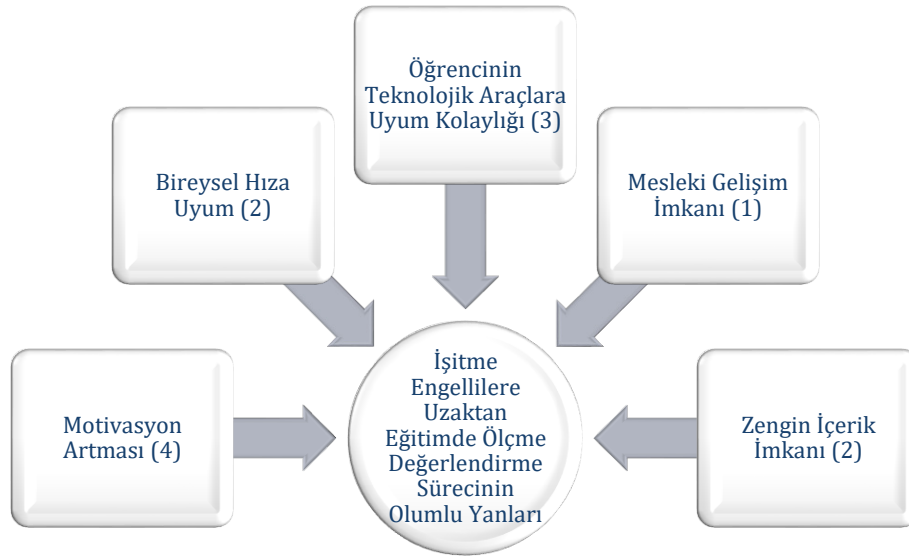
Öğrencinin Teknolojik Araçlara Uyum Kolaylığı (3)

Bireysel Hıza Uyum (2)

Mesleki Gelişim İmkanı (1)

Motivasyon Artması (4)

İşitme Engellilere Uzaktan Eğitimde Ölçme Değerlendirme Sürecinin Olumlu Yanları

Zengin İçerik İmkanı (2)